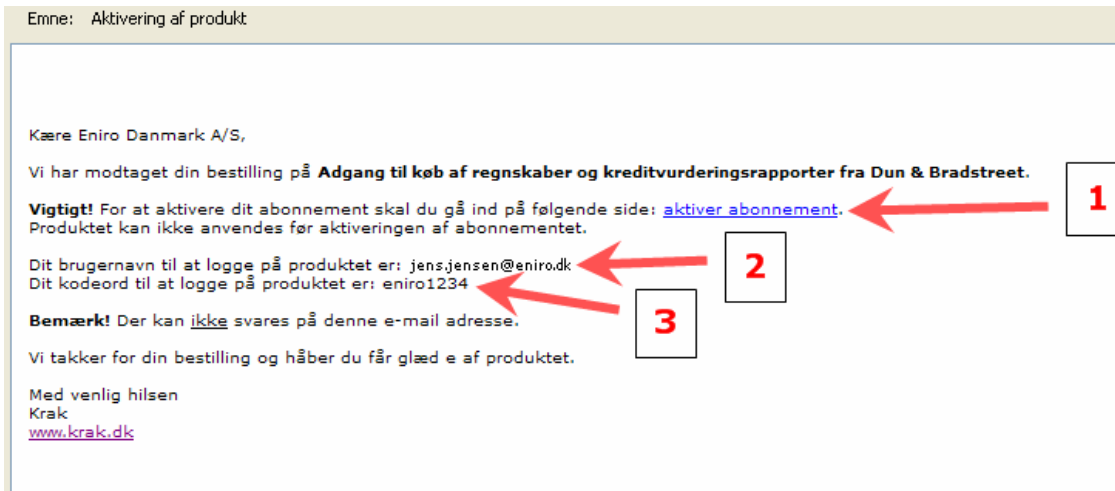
Emne: Aktivering af produkt

Kære Eniro Danmark A/S,

Vi har modtaget din bestilling på **Adgang til køb af regnskaber og kreditvurderingsrapporter fra Dun & Bradstreet**.

**Vigtigt!** For at aktivere dit abonnement skal du gå ind på følgende side: aktiver abonnement.
Produktet kan ikke anvendes før aktiveringen af abonnementet.

1

Dit brugernavn til at logge på produktet er: jens.jensen@eniro.dk
Dit kodeord til at logge på produktet er: eniro1234

2

3

**Bemærk!** Der kan ikke svares på denne e-mail adresse.

Vi takker for din bestilling og håber du får glæd e af produktet.

Med venlig hilsen
Krak
www.krak.dk